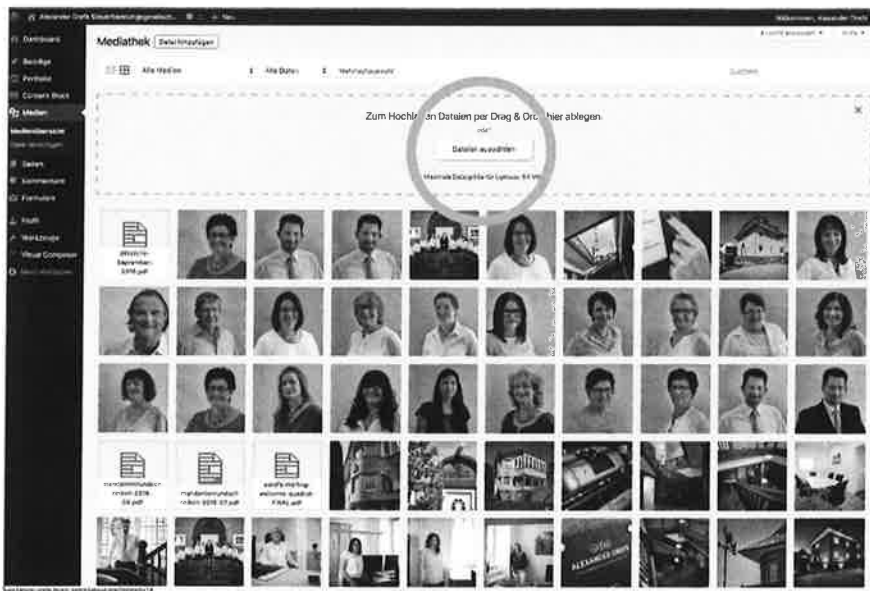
Alexander Grafs Steuerberatungsgesellsch... Neu Willkommen, Alexander Grafs

Dashboard
Beiträge
Portfolio
Content Block
Medien
Medienübersicht
Datei hinzufügen
Seiten
Kommentare
Formulare
Profil
Werkzeuge
Visual Composer
Menü einklappen

Mediathek Datei hinzufügen

Alle Medien Alle Daten Mehrfachauswahl Suchen

Zum Hochla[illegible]en Dateien per Drag & Dro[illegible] hier ablegen
oder
Dateien auswählen
Maximale Dateigröße für Uploads: 64 MB.

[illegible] 2016.pdf

mandantenrundschreiben 2016 06.pdf
mandantenrundschreiben 2016 07.pdf
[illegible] FINAL.pdf